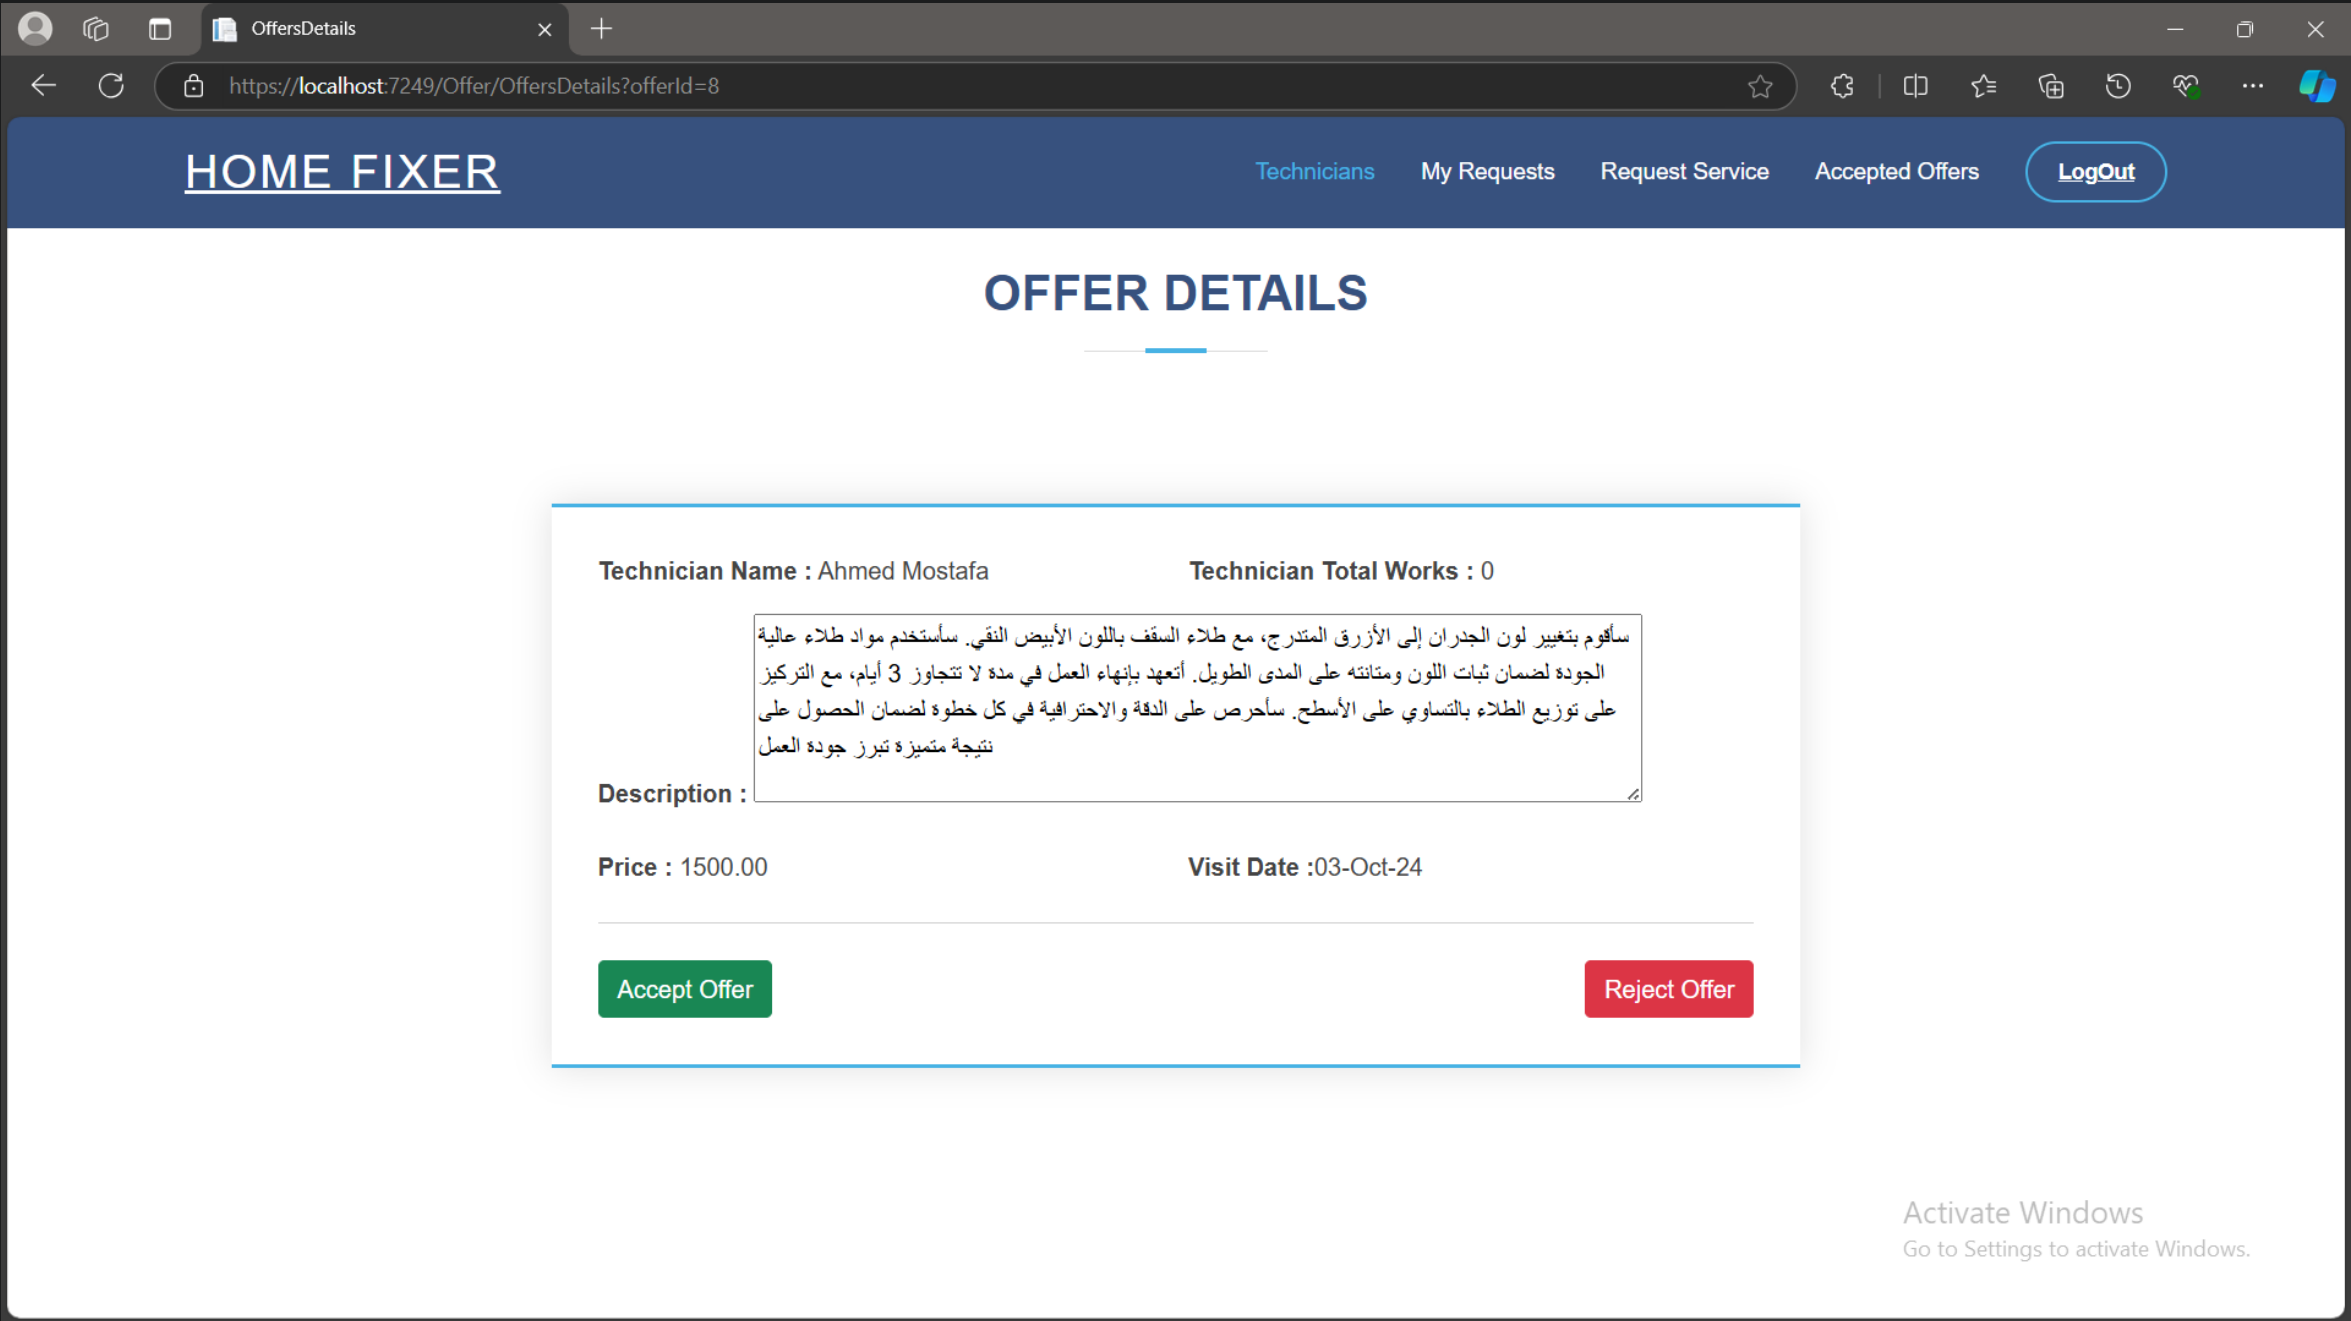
OffersDetails

https://localhost:7249/Offer/OffersDetails?offerId=8

HOME FIXER

Technicians My Requests Request Service Accepted Offers LogOut

OFFER DETAILS

Technician Name : Ahmed Mostafa

Technician Total Works : 0

Description : سأقوم بتغيير لون الجدران إلى الأزرق المتدرج، مع طلاء السقف باللون الأبيض النقي. سأستخدم مواد طلاء عالية الجودة لضمان ثبات اللون ومتانته على المدى الطويل. أتعهد بإنهاء العمل في مدة لا تتجاوز 3 أيام، مع التركيز على توزيع الطلاء بالتساوي على الأسطح. سأحرص على الدقة والاحترافية في كل خطوة لضمان الحصول على نتيجة متميزة تبرز جودة العمل

Price : 1500.00

Visit Date :03-Oct-24

Accept Offer

Reject Offer

Activate Windows
Go to Settings to activate Windows.